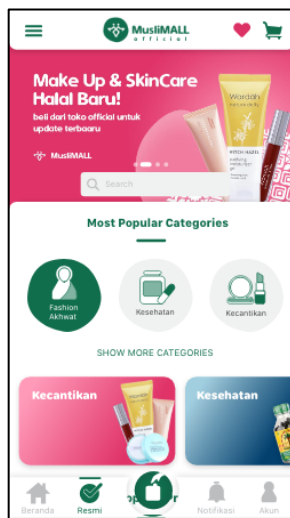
MusliMALL official

Make Up & SkinCare Halal Baru!

beli dari toko official untuk update terbaru

MusliMALL

Wardah

WITCH HAZEL

Search

Most Popular Categories

Fashion Akhwat

Kesehatan

Kecantikan

SHOW MORE CATEGORIES

Kecantikan

Kesehatan

Beranda

Resmi

Notifikasi

Akun